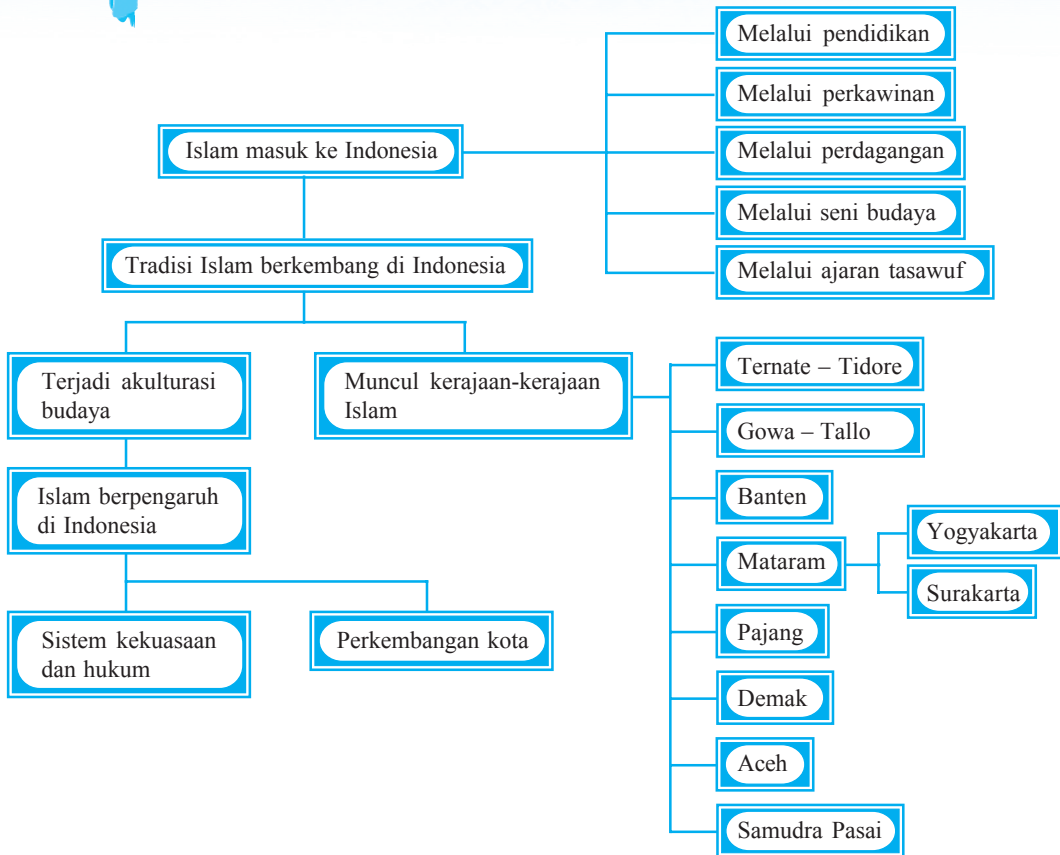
Islam masuk ke Indonesia

Melalui pendidikan

Melalui perkawinan

Melalui perdagangan

Melalui seni budaya

Melalui ajaran tasawuf

Tradisi Islam berkembang di Indonesia

Terjadi akulturasi budaya

Muncul kerajaan-kerajaan Islam

Ternate – Tidore

Gowa – Tallo

Banten

Mataram

Yogyakarta

Surakarta

Pajang

Demak

Aceh

Samudra Pasai

Islam berpengaruh di Indonesia

Sistem kekuasaan dan hukum

Perkembangan kota